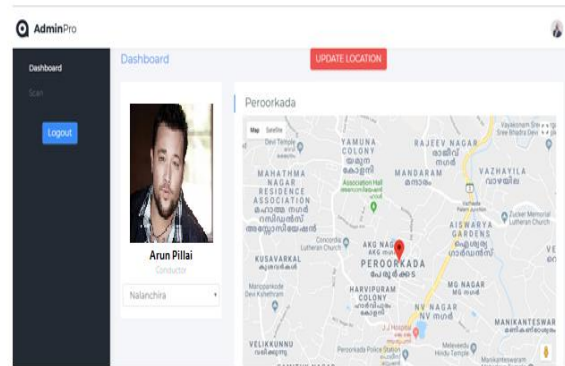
AdminPro

Dashboard

Scan

Logout

Dashboard

UPDATE LOCATION

Arun Pillai

Conductor

Nalanchira

Peroorkada

Map Satellite

YAMUNA COLONY

യമുന കോളനി

RAJEEV NAGAR

രാജീവ് നഗർ

MAHATHMA NAGAR RESIDENCE ASSOCIATION

മഹാത്മ നഗർ റസിഡൻസ് അസ്സോസിയേഷൻ

MANDARAM

മന്ദാരം

VAZHAYILA

വാഴയില

Association Hall

AISWARYA GARDENS

ഐശ്വര്യ ഗാർഡൻസ്

KUSAVARKAL

കുശവർകൽ

AKG NAGAR

AKG നഗർ

PEROORKADA

പേരൂർക്കട

HARVIPURAM COLONY

MG NAGAR

NV NAGAR

NV നഗർ

MANIKANTESWAR

VELIKKUNNU

Peroorkada Police Station

Concordia Lutheran Church

Zucker Memorial Lutheran Church

Devi Temple

Vayalikkara Sree Bhadra Devi

Melevedu Hindu Temple

J J Hospital

Manikanteswaram